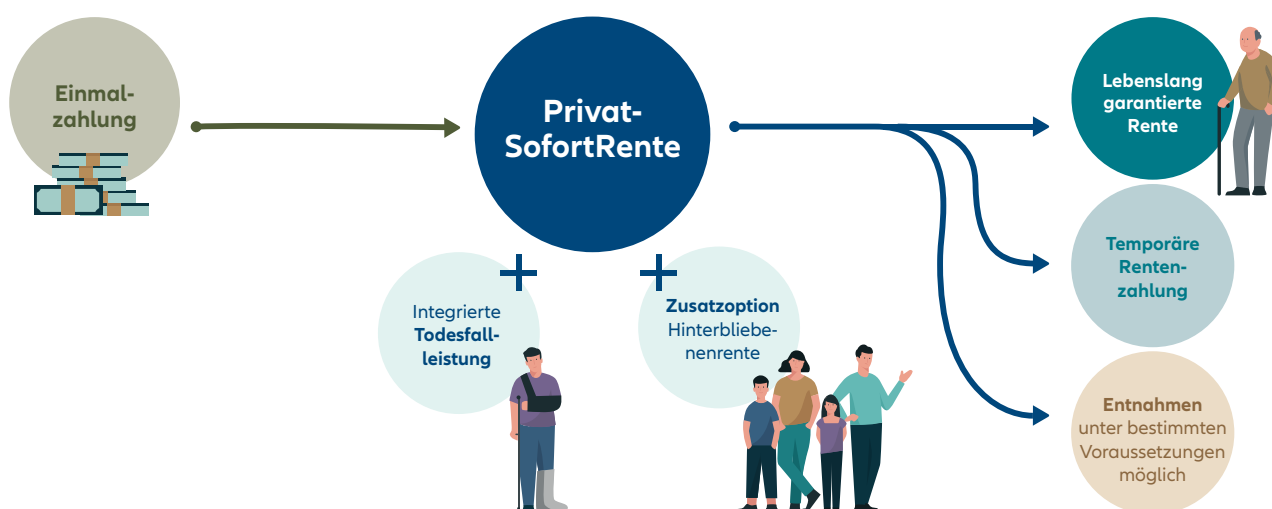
Einmalzahlung

Privat-SofortRente

Integrierte Todesfallleistung

Zusatzoption Hinterbliebenenrente

Lebenslang garantierte Rente

Temporäre Rentenzahlung

Entnahmen unter bestimmten Voraussetzungen möglich